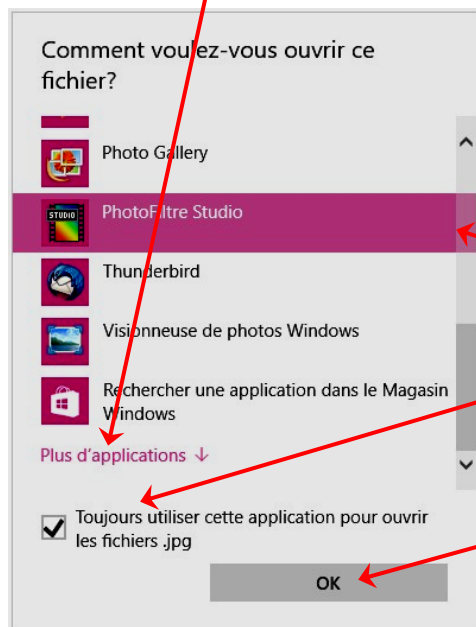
Comment voulez-vous ouvrir ce fichier?

Photo Gallery

PhotoFiltre Studio

Thunderbird

Visionneuse de photos Windows

Rechercher une application dans le Magasin Windows

Plus d'applications ↓

Toujours utiliser cette application pour ouvrir les fichiers .jpg

OK